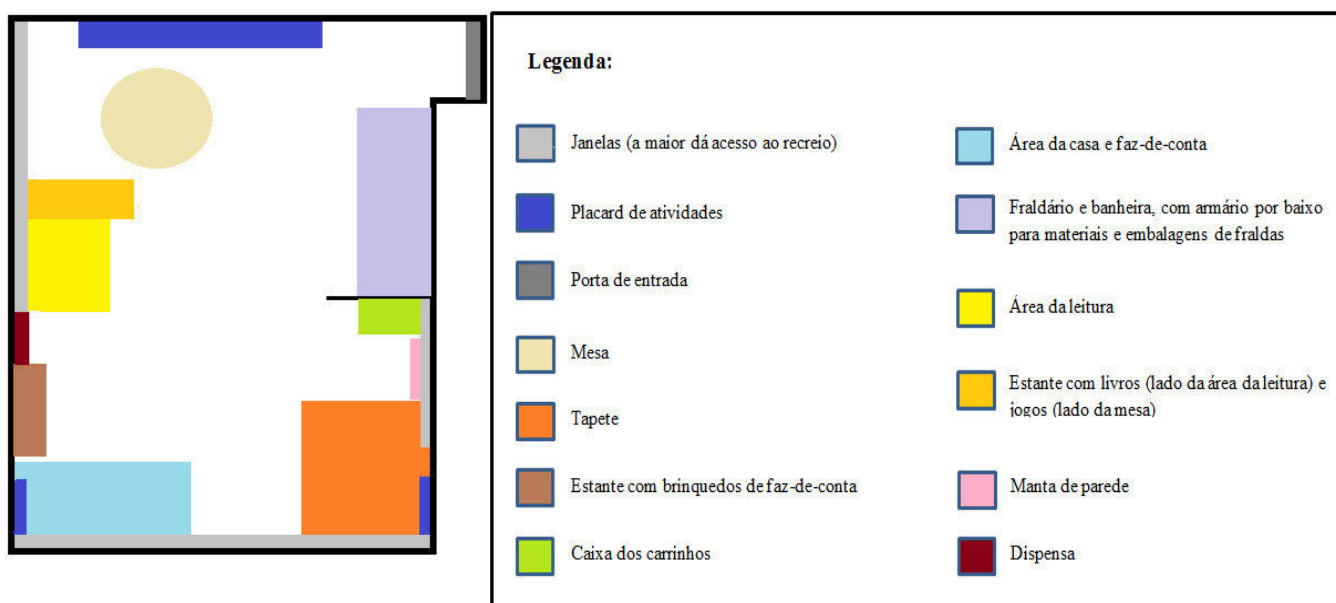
Legenda:

Janelas (a maior dá acesso ao recreio)

Placard de atividades

Porta de entrada

Mesa

Tapete

Estante com brinquedos de faz-de-conta

Caixa dos carrinhos

Área da casa e faz-de-conta

Fraldário e banheira, com armário por baixo para materiais e embalagens de fraldas

Área da leitura

Estante com livros (lado da área da leitura) e jogos (lado da mesa)

Manta de parede

Dispensa